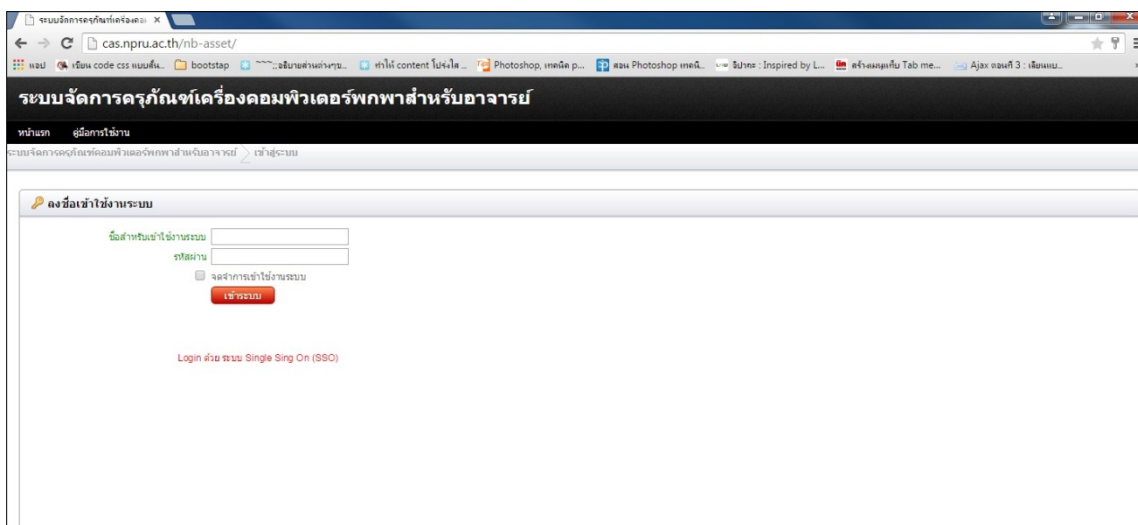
ระบบจัดการครุภัณฑ์เครื่องคอ ×

cas.npru.ac.th/nb-asset/

แอป เขียน code css แบบสั้น... bootstrap ~~~::อธิบายส่วนต่างๆข... ทำให้ content โปร่งใส... Photoshop, เทคนิค p... สอน Photoshop เทคนิ... ธีปากะ : Inspired by L... สร้างเมนูแท็บ Tab me... Ajax ตอนที่ 3 : เขียนแบบ...

ระบบจัดการครุภัณฑ์เครื่องคอมพิวเตอร์พกพาสำหรับอาจารย์

หน้าแรก คู่มือการใช้งาน

ระบบจัดการครุภัณฑ์คอมพิวเตอร์พกพาสำหรับอาจารย์ เข้าสู่ระบบ

ลงชื่อเข้าใช้งานระบบ

ชื่อสำหรับเข้าใช้งานระบบ

รหัสผ่าน

จดจำการเข้าใช้งานระบบ

เข้าระบบ

Login ด้วย ระบบ Single Sing On (SSO)